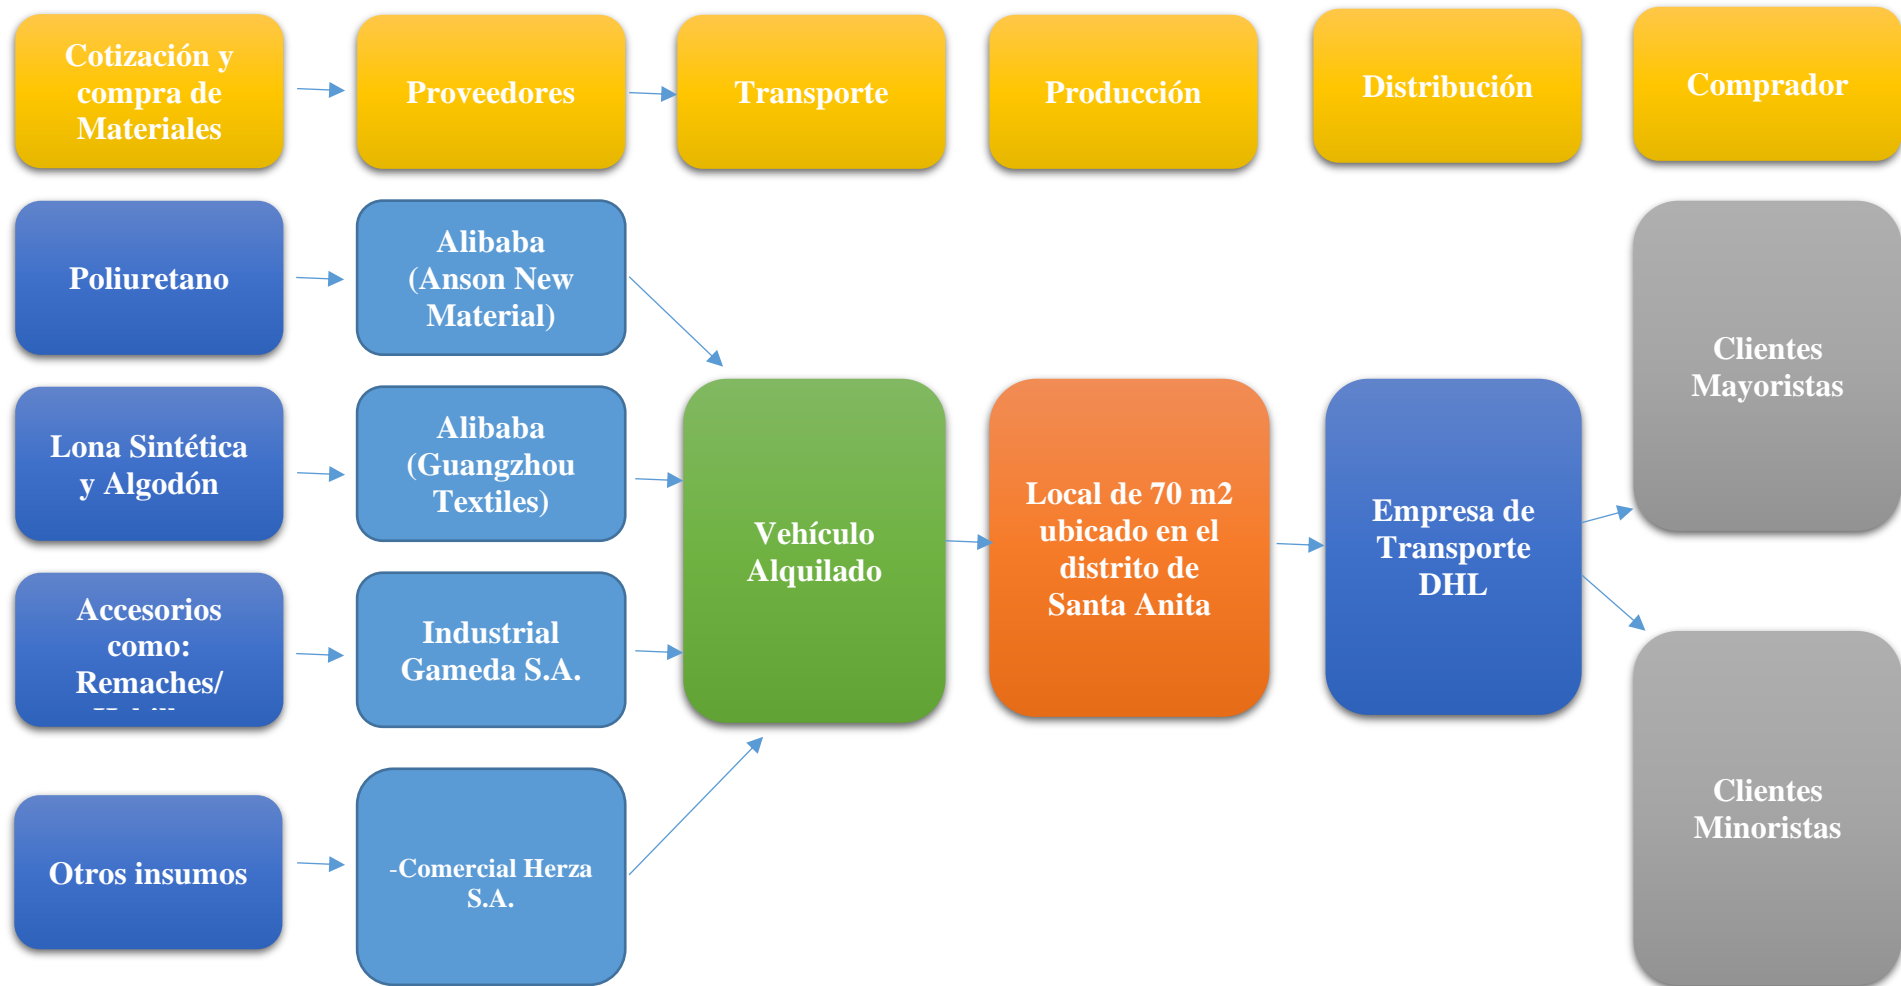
Cotización y compra de Materiales

Proveedores

Transporte

Producción

Distribución

Comprador

Poliuretano

Alibaba (Anson New Material)

Lona Sintética y Algodón

Alibaba (Guangzhou Textiles)

Accesorios como: Remaches/ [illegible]

Industrial Gameda S.A.

Otros insumos

-Comercial Herza S.A.

Vehículo Alquilado

Local de 70 m2 ubicado en el distrito de Santa Anita

Empresa de Transporte DHL

Clientes Mayoristas

Clientes Minoristas